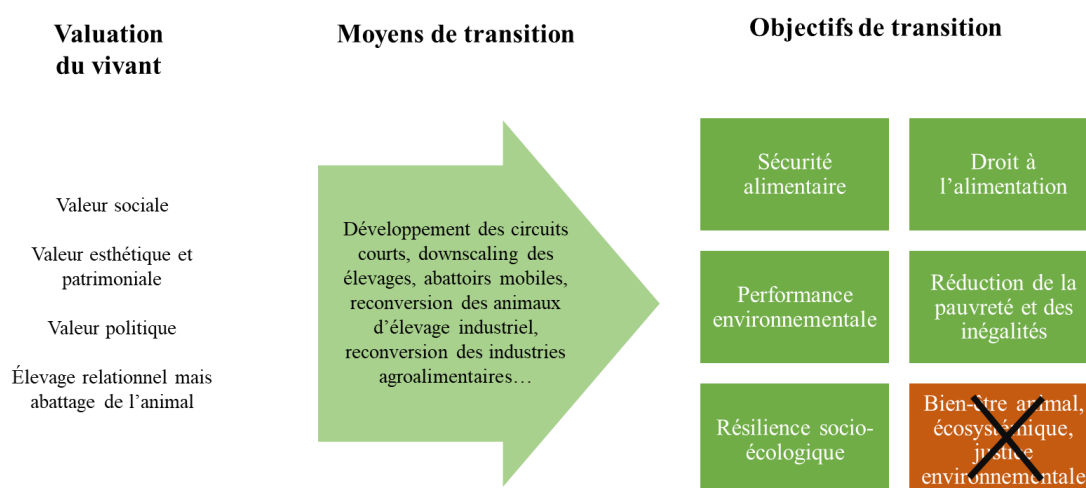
Valuation du vivant

Moyens de transition

Objectifs de transition

Valeur sociale

Valeur esthétique et patrimoniale

Valeur politique

Élevage relationnel mais abattage de l'animal

Développement des circuits courts, downscaling des élevages, abattoirs mobiles, reconversion des animaux d'élevage industriel, reconversion des industries agroalimentaires…

Sécurité alimentaire

Droit à l'alimentation

Performance environnementale

Réduction de la pauvreté et des inégalités

Résilience socio-écologique

Bien-être animal, écosystémique, justice environnementale